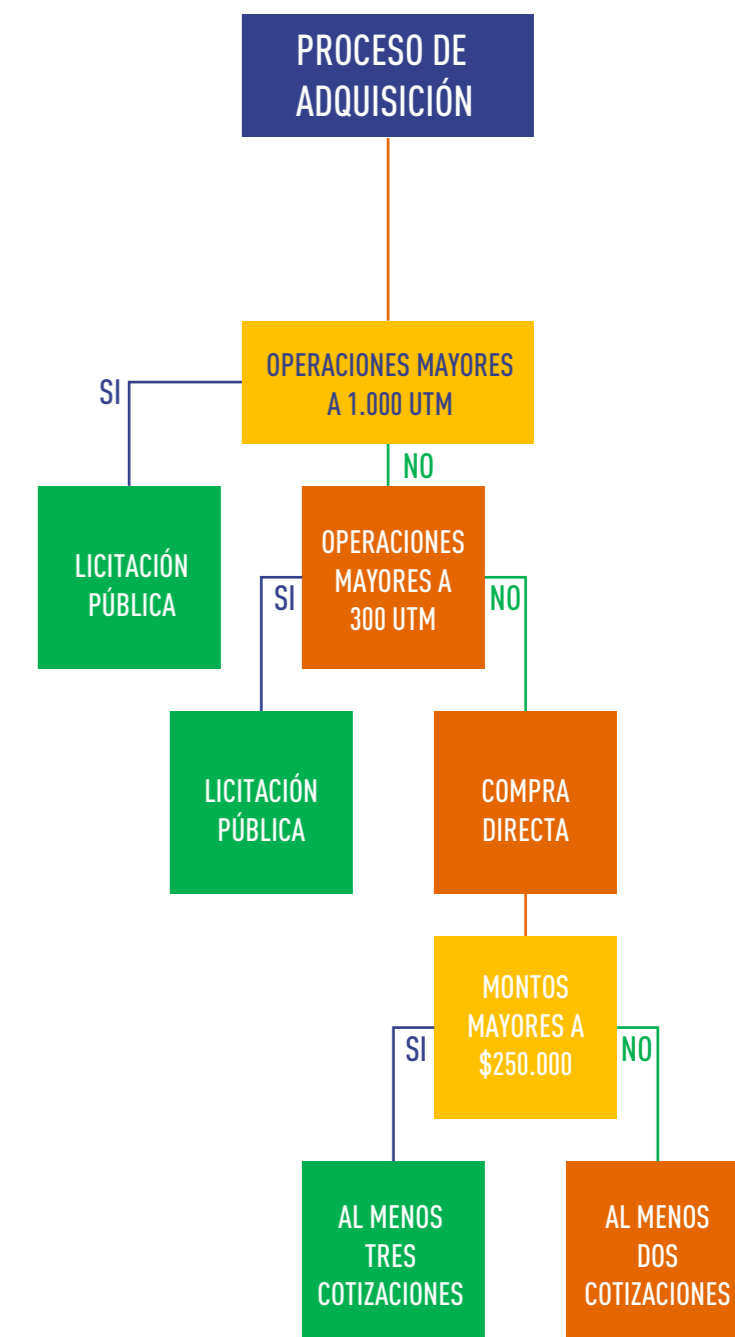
PROCESO DE ADQUISICIÓN

OPERACIONES MAYORES A 1.000 UTM

SI

NO

LICITACIÓN PÚBLICA

OPERACIONES MAYORES A 300 UTM

SI

NO

LICITACIÓN PÚBLICA

COMPRA DIRECTA

MONTOS MAYORES A $250.000

SI

NO

AL MENOS TRES COTIZACIONES

AL MENOS DOS COTIZACIONES